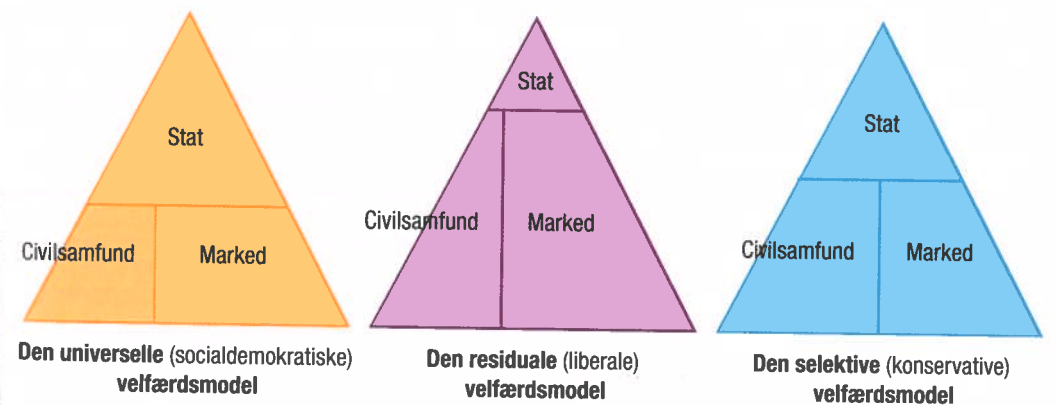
Stat

Civilsamfund

Marked

**Den universelle** (socialdemokratiske) **velfærdsmodel**

Stat

Civilsamfund

Marked

**Den residuale** (liberale) **velfærdsmodel**

Stat

Civilsamfund

Marked

**Den selektive** (konservative) **velfærdsmodel**